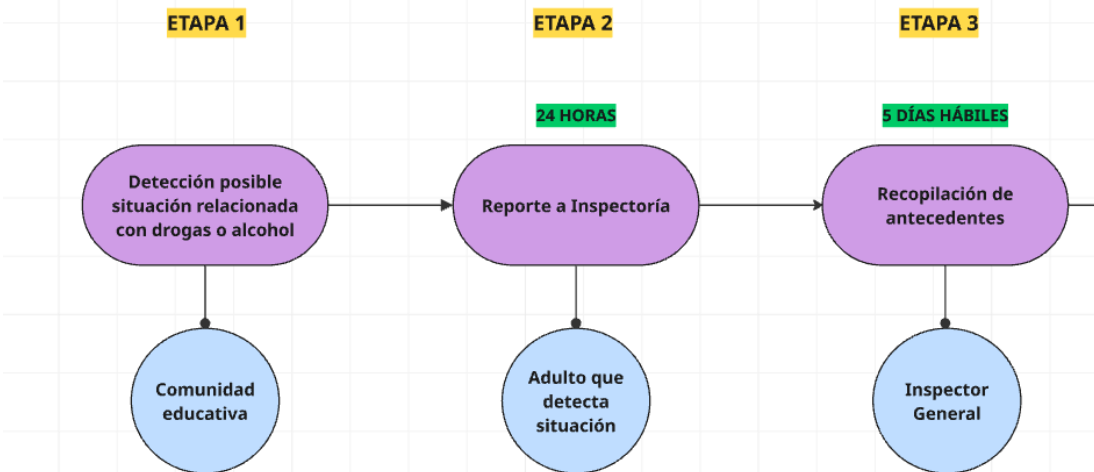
ETAPA 1

ETAPA 2

ETAPA 3

24 HORAS

5 DÍAS HÁBILES

Detección posible situación relacionada con drogas o alcohol

Reporte a Inspectoría

Recopilación de antecedentes

Comunidad educativa

Adulto que detecta situación

Inspector General